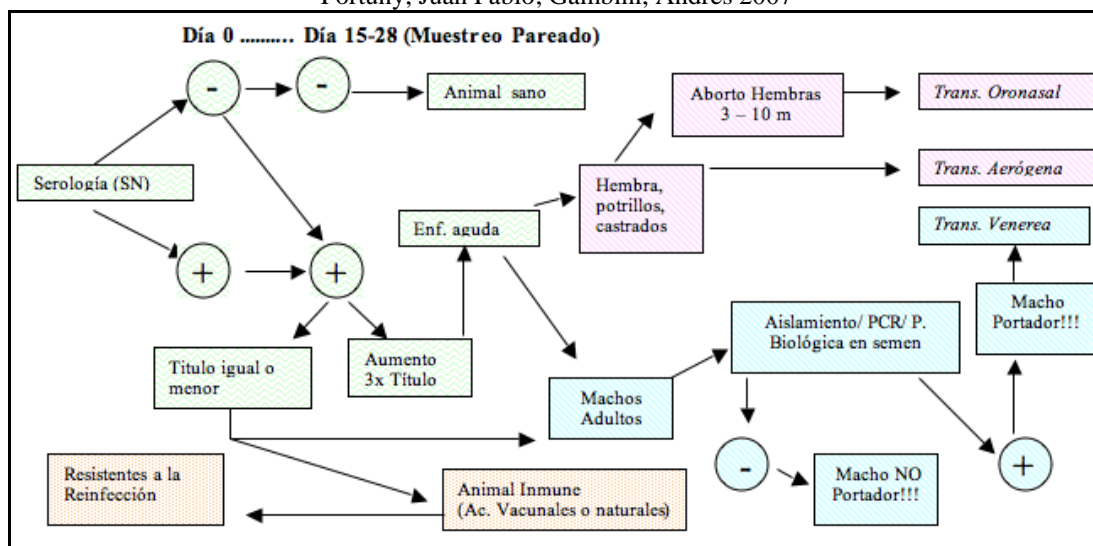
Portanly, Juan Pablo; Gambini, Andrés 2007

Día 0 .......... Día 15-28 (Muestreo Pareado)

Serología (SN)

-

-

Animal sano

+

+

Titulo igual o menor

Aumento 3x Título

Enf. aguda

Hembra, potrillos, castrados

Aborto Hembras 3 – 10 m

Trans. Oronasal

Trans. Aerógena

Trans. Venerea

Macho Portador!!!

Aislamiento/ PCR/ P. Biológica en semen

Machos Adultos

-

Macho NO Portador!!!

+

Resistentes a la Reinfección

Animal Inmune (Ac. Vacunales o naturales)